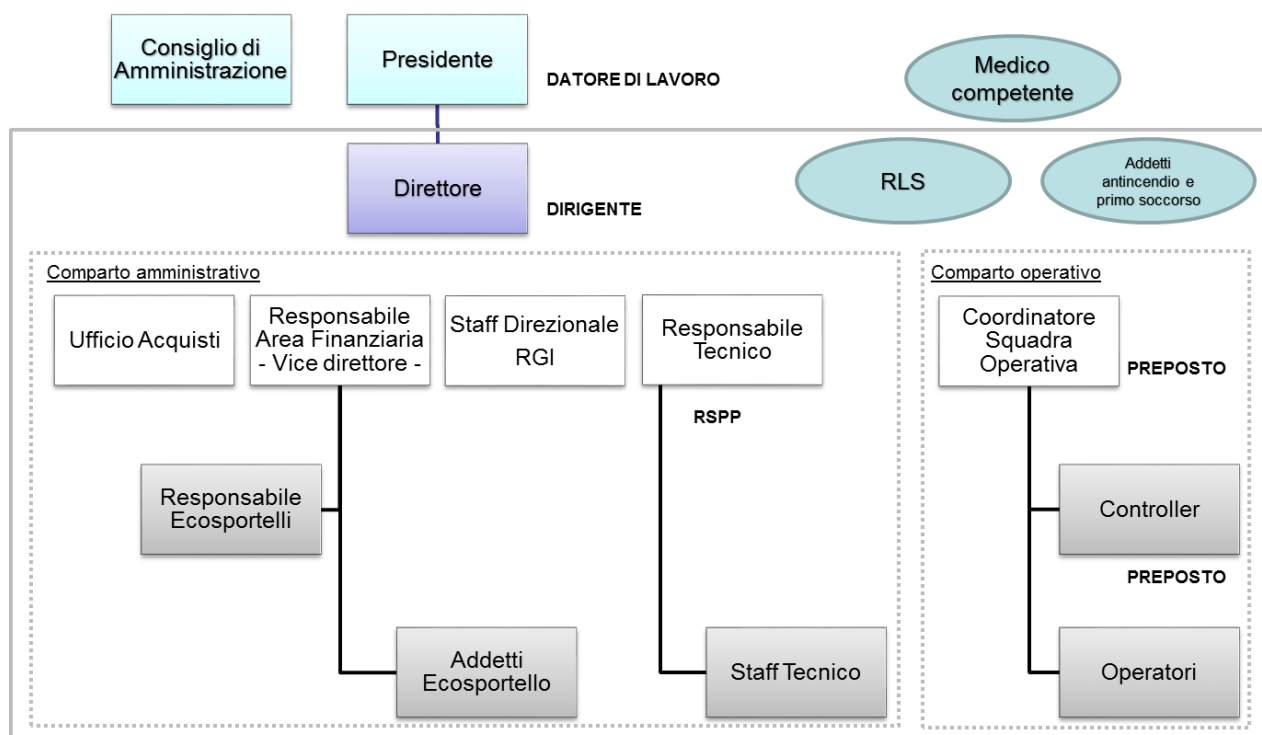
Consiglio di Amministrazione

Presidente

DATORE DI LAVORO

Medico competente

Direttore

DIRIGENTE

RLS

Addetti antincendio e primo soccorso

Comparto amministrativo

Ufficio Acquisti

Responsabile Area Finanziaria - Vice direttore -

Staff Direzionale RGI

Responsabile Tecnico

RSPP

Responsabile Ecosportelli

Addetti Ecosportello

Staff Tecnico

Comparto operativo

Coordinatore Squadra Operativa

PREPOSTO

Controller

PREPOSTO

Operatori